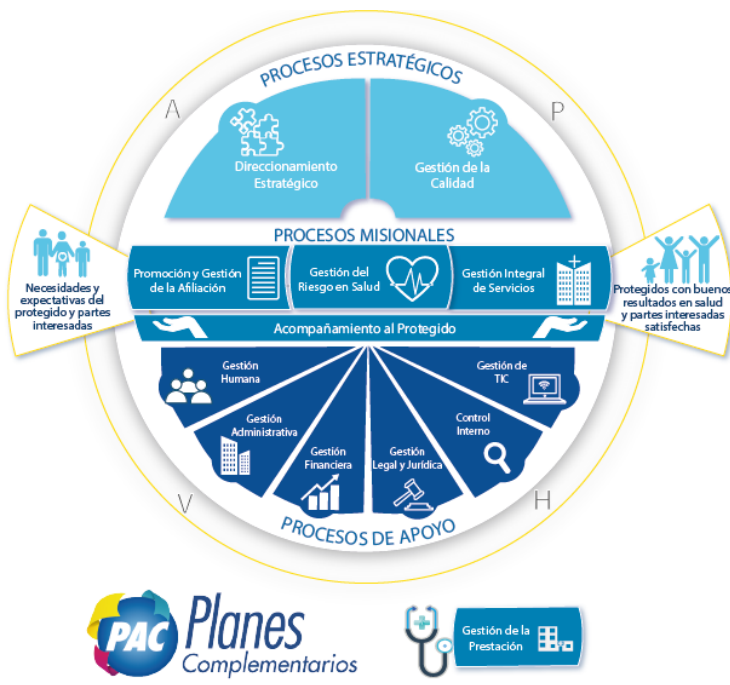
PROCESOS ESTRATÉGICOS

A

P

Direccionamiento Estratégico

Gestión de la Calidad

PROCESOS MISIONALES

Necesidades y expectativas del protegido y partes interesadas

Promoción y Gestión de la Afiliación

Gestión del Riesgo en Salud

Gestión Integral de Servicios

Protegidos con buenos resultados en salud y partes interesadas satisfechas

Acompañamiento al Protegido

Gestión Humana

Gestión Administrativa

Gestión Financiera

Gestión Legal y Jurídica

Control Interno

Gestión de TIC

V

H

PROCESOS DE APOYO

PAC Planes Complementarios

Gestión de la Prestación